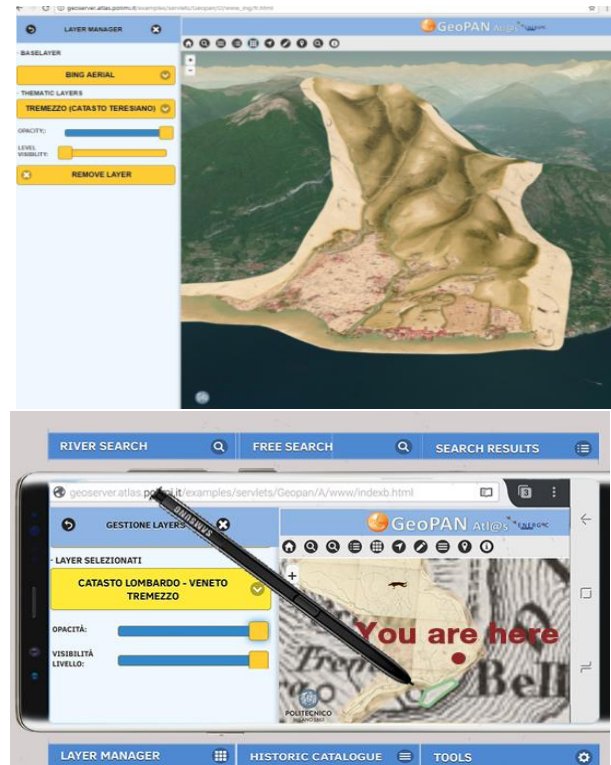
geoserver.atlas.polimi.it/examples/servlets/Geopan/G/www_eng/II.html

LAYER MANAGER

BASELAYER

BING AERIAL

THEMATIC LAYERS

TREMEZZO (CATASTO TERESIANO)

OPACITY:

LEVEL VISIBILITY:

REMOVE LAYER

GeoPAN Atl@s

+

-

RIVER SEARCH

FREE SEARCH

SEARCH RESULTS

geoserver.atlas.polimi.it/examples/servlets/Geopan/A/www/indexb.html

GESTIONE LAYERS

LAYER SELEZIONATI

CATASTO LOMBARDO - VENETO TREMEZZO

OPACITÀ:

VISIBILITÀ LIVELLO:

GeoPAN Atl@s ENERGIC

+

You are here

SAMSUNG

POLITECNICO MILANO 1863

LAYER MANAGER

HISTORIC CATALOGUE

TOOLS